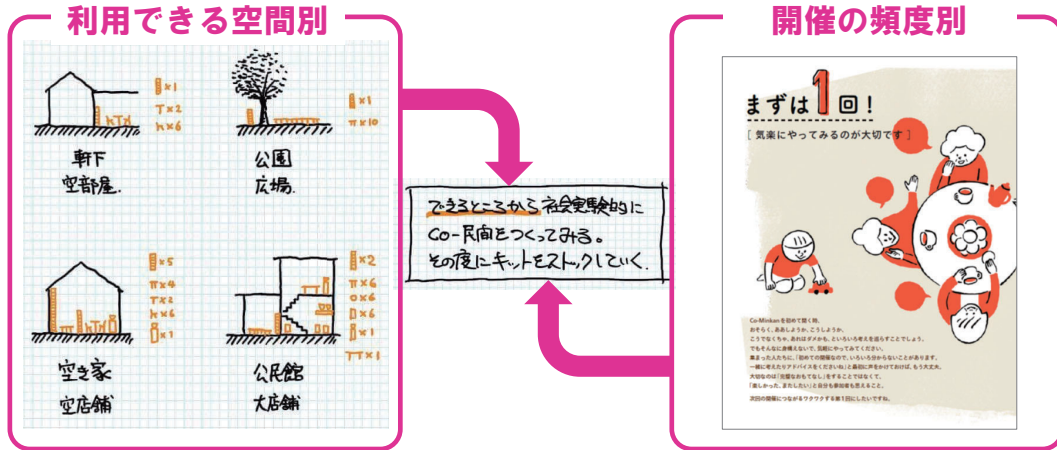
利用できる空間別

$\square\times1$
$T\times2$
$h\times6$

軒下
空部屋.

$\square\times1$
$\pi\times10$

公園
広場.

$\square\times5$
$\pi\times4$
$T\times2$
$h\times6$
$\square\times1$

空き家
空店舗

$\square\times2$
$\pi\times6$
$\square\times6$
$\square\times6$
$\square\times1$
$TT\times1$

公民館
大店舗

できるところから社会実験的に
Co-民家をつくってみる。
その度にキットをストックしていく.

開催の頻度別

まずは1回!
[ 気楽にやってみるのが大切です ]

Co-Minkanを初めて開く時、
おそらく、ああしようか、こうしようか、
こうでなくちゃ、あれはダメかも、といろいろ考えを巡らすことでしょう。
でもそんなに身構えないで、気軽にやってみてください。
集まった人たちに、「初めての開催なので、いろいろ分からないことがあります。
一緒に考えたりアドバイスをください」と最初に声をかけておけば、もう大丈夫。
大切なのは「完璧なおもてなし」をすることではなくて、
「楽しかった、またしたい」と自分も参加者も思えること。

次回の開催につながるワクワクする第1回にしたいですね。